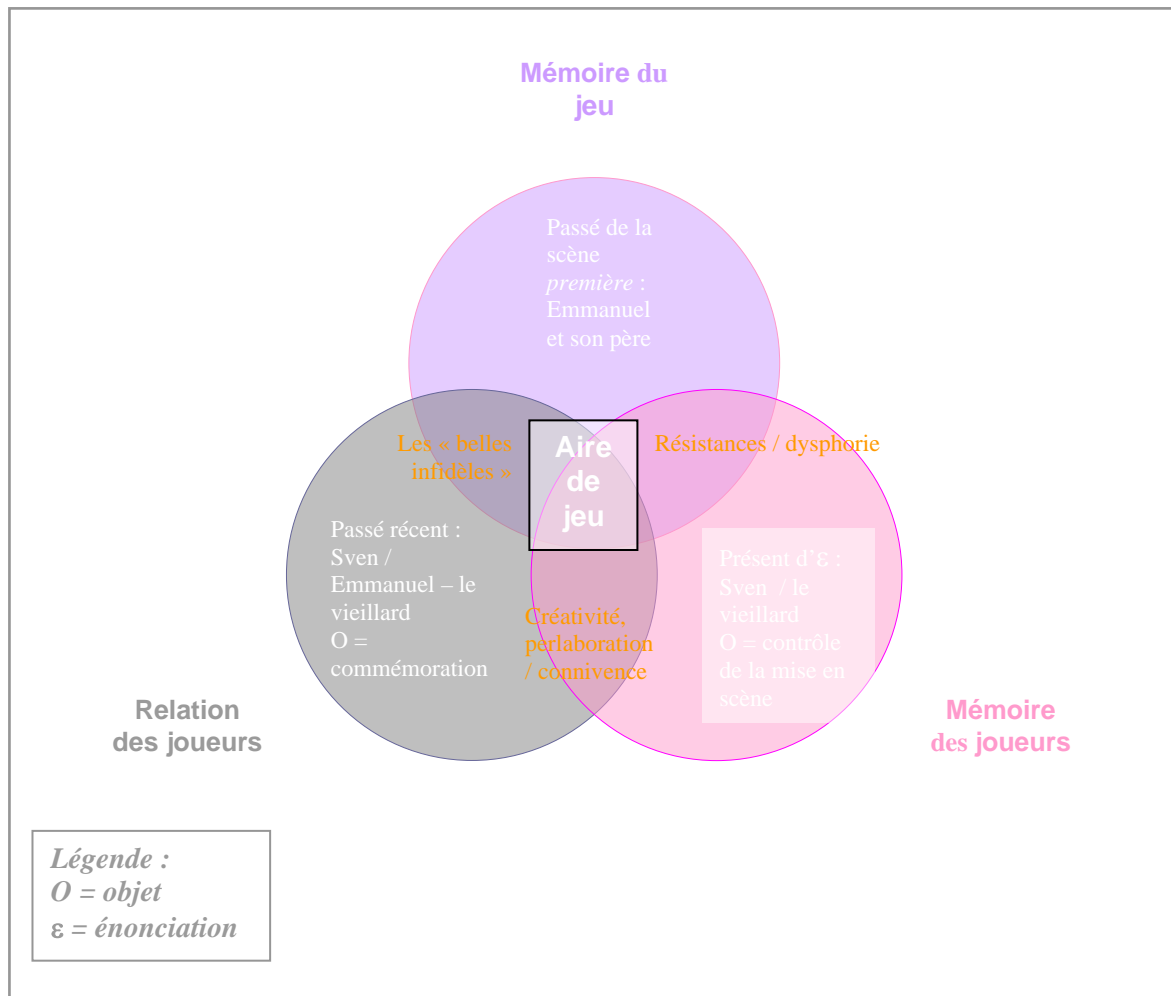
Mémoire du jeu

Passé de la scène *première* : Emmanuel et son père

Les « belles infidèles »

Aire de jeu

Résistances / dysphorie

Passé récent : Sven / Emmanuel – le vieillard O = commémoration

Créativité, perlaboration / connivence

Présent d'$\varepsilon$ : Sven / le vieillard O = contrôle de la mise en scène

Relation des joueurs

Mémoire des joueurs

Légende :
O = objet
$\varepsilon$ = énonciation